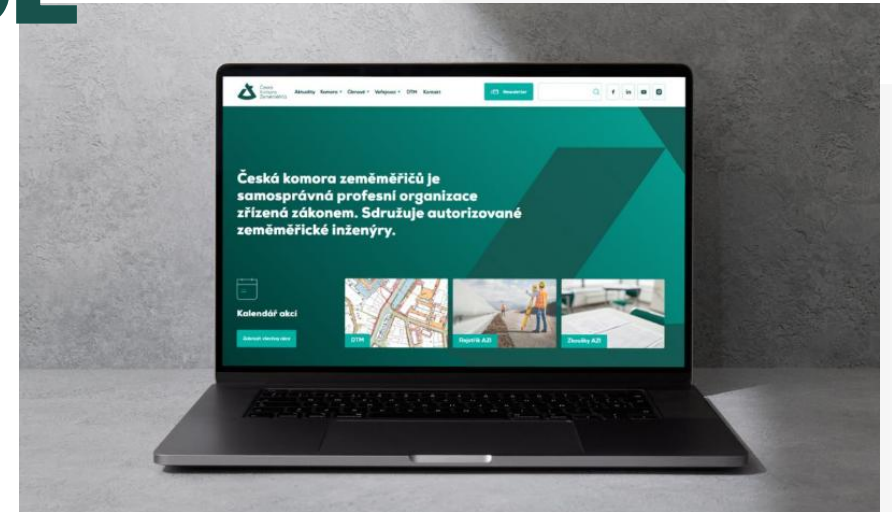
Česká komora zeměměřičů

Aktuality Komora Členové Veřejnost DTM Kontakt

Newsletter

Česká komora zeměměřičů je samosprávná profesní organizace zřízená zákonem. Sdružuje autorizované zeměměřické inženýry.

Kalendář akcí

Zobrazit všechny akce

DTM

Rejstřík AZI

Zkoušky AZI